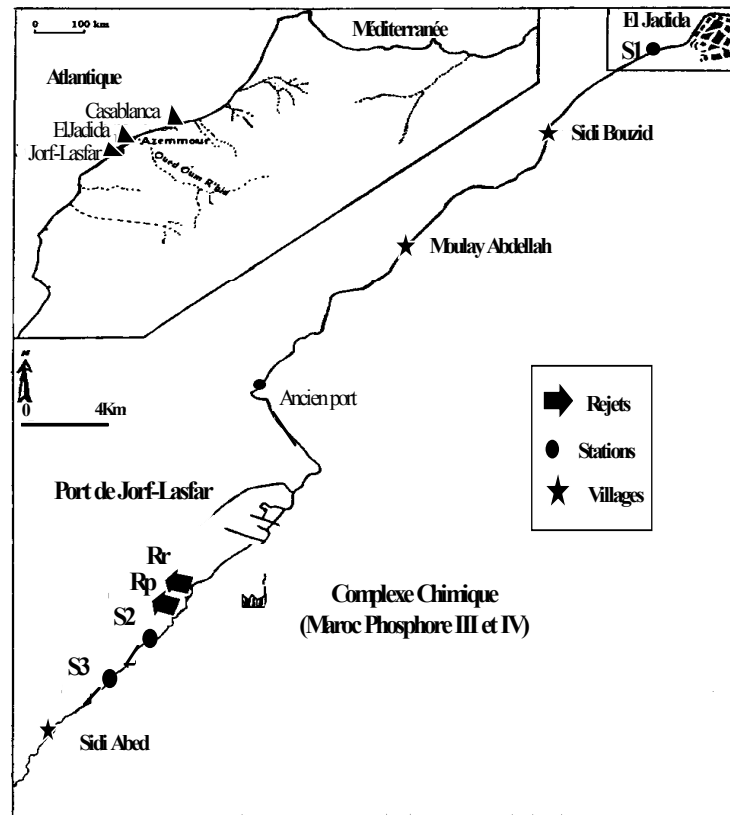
0 100 km

Méditerranée

Atlantique

Casablanca

ElJadida

Azemmour

Jorf-Lasfar

Oued Oum R'bia

El Jadida

S1

Sidi Bouzid

Moulay Abdellah

N

0 4Km

Ancien port

Rejets

Stations

Villages

Port de Jorf-Lasfar

Rr

Rp

S2

Complexe Chimique (Maroc Phosphore III et IV)

S3

Sidi Abed